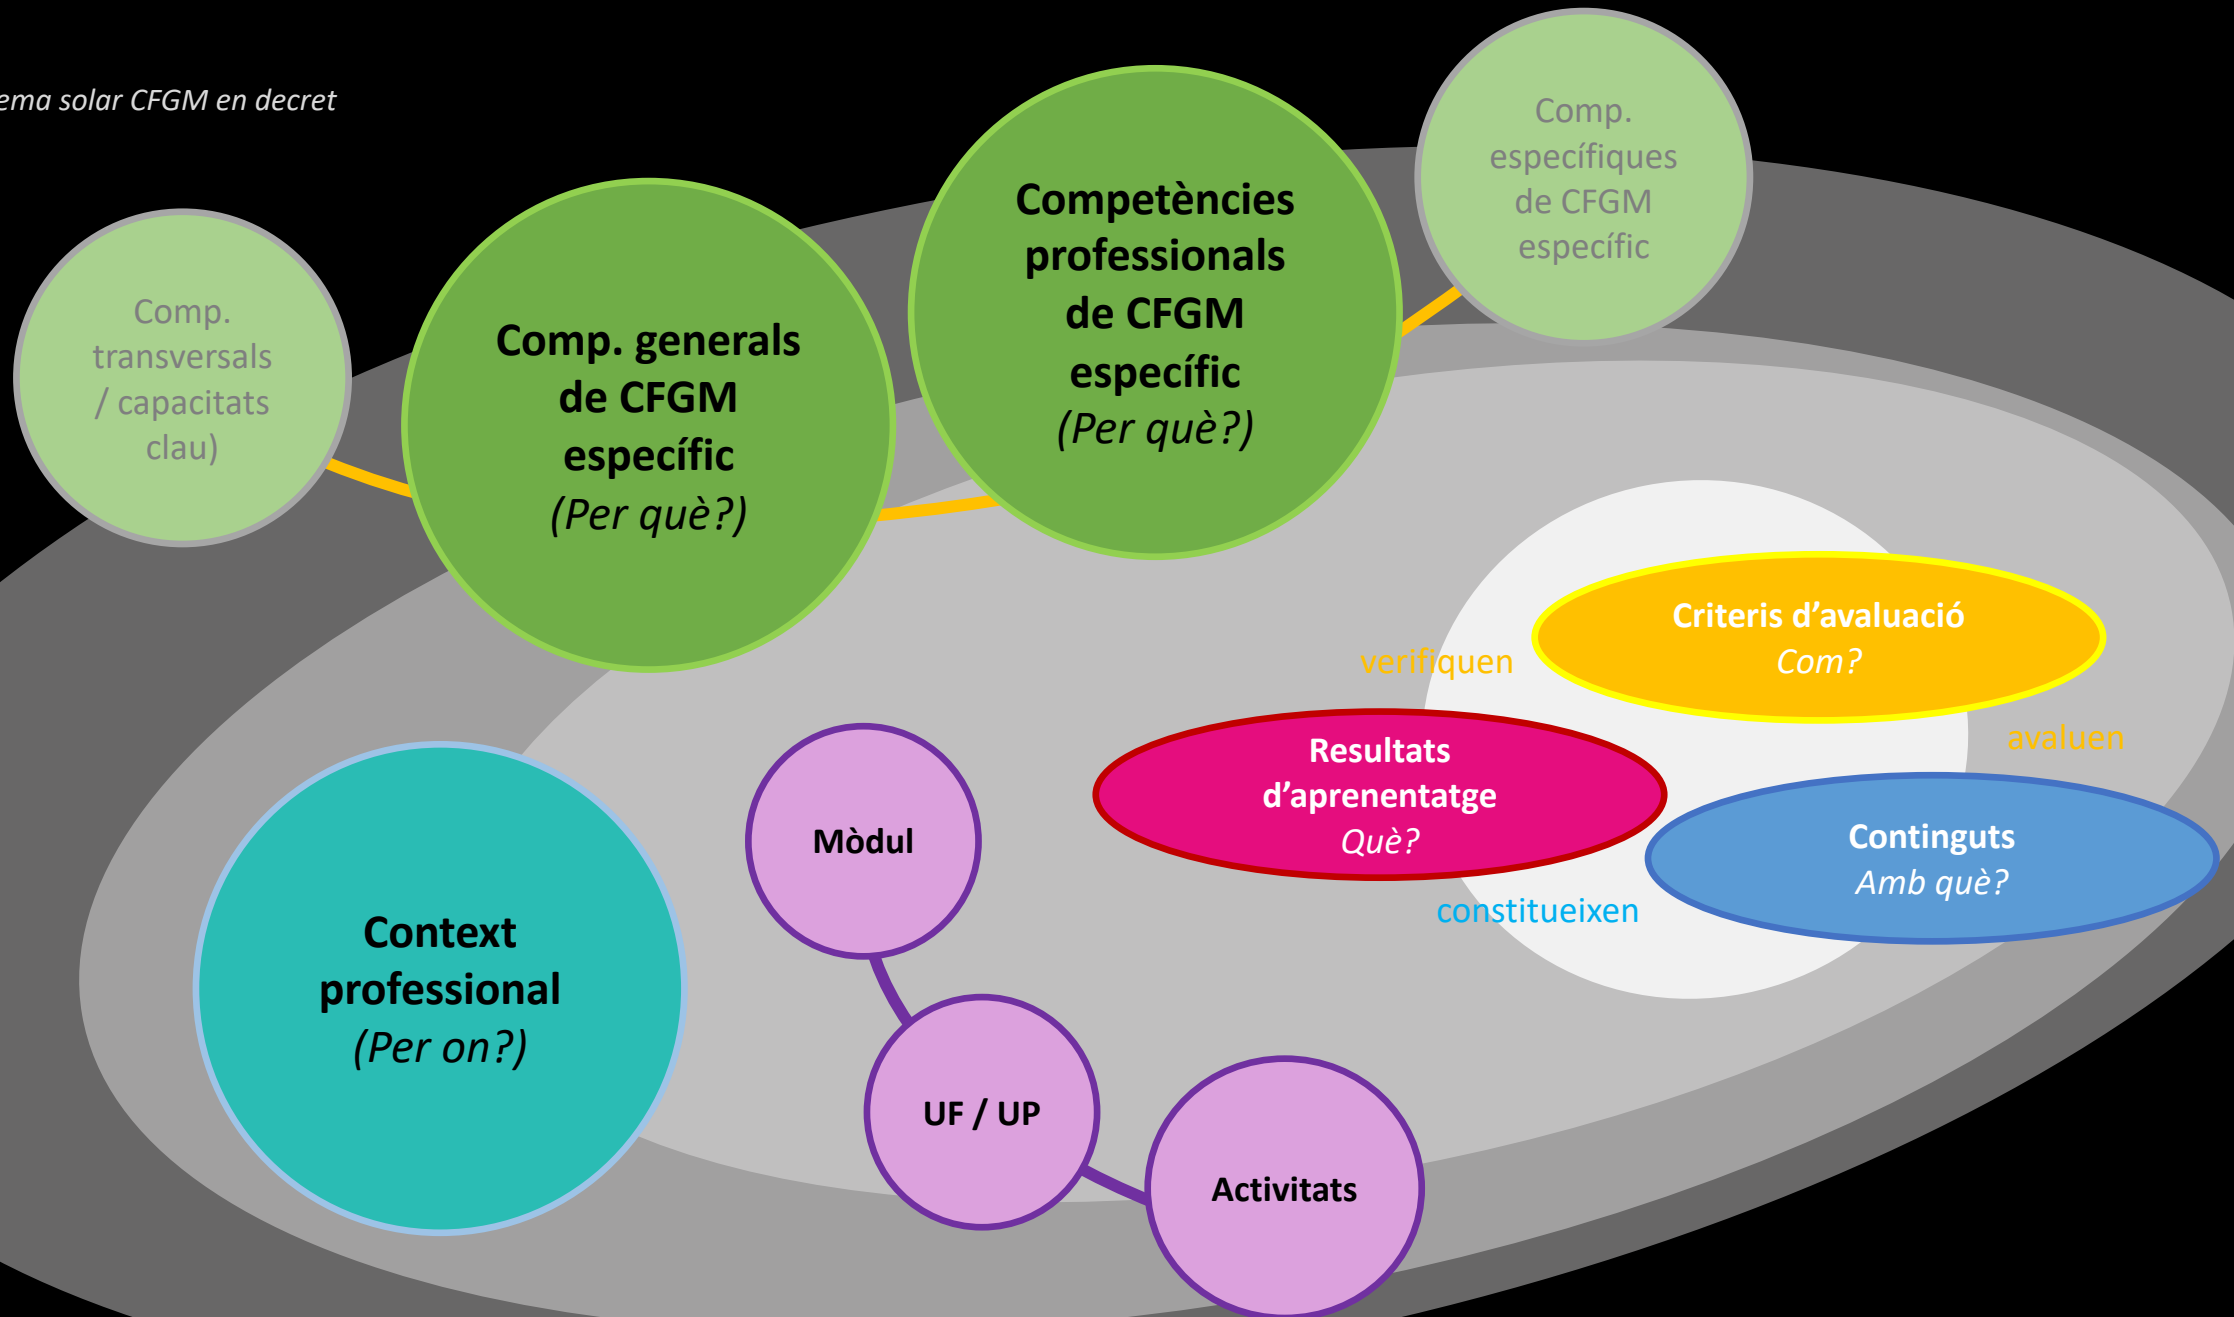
ema solar CFGM en decret

Comp. transversals / capacitats clau)

Comp. generals de CFGM específic (Per què?)

Competències professionals de CFGM específic (Per què?)

Comp. específiques de CFGM específic

Criteris d'avaluació Com?

verifiquen

avaluen

Resultats d'aprenentatge Què?

Continguts Amb què?

constitueixen

Context professional (Per on?)

Mòdul

UF / UP

Activitats